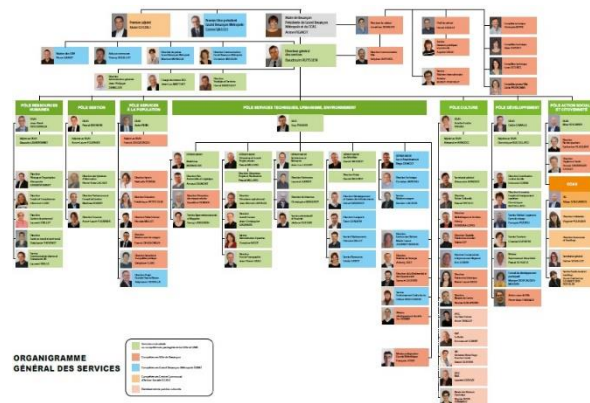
PÔLE RESSOURCES HUMAINES

PÔLE GESTION

PÔLE SERVICES À LA POPULATION

PÔLE SERVICES TECHNIQUES, URBANISME, ENVIRONNEMENT

PÔLE CULTURE

PÔLE DÉVELOPPEMENT

PÔLE ACTION SOCIALE ET CITOYENNETÉ

Maire de Besançon
Président du Grand Besançon
Métropole et du CCAS

Directeur général des services

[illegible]

ORGANIGRAMME
GÉNÉRAL DES SERVICES